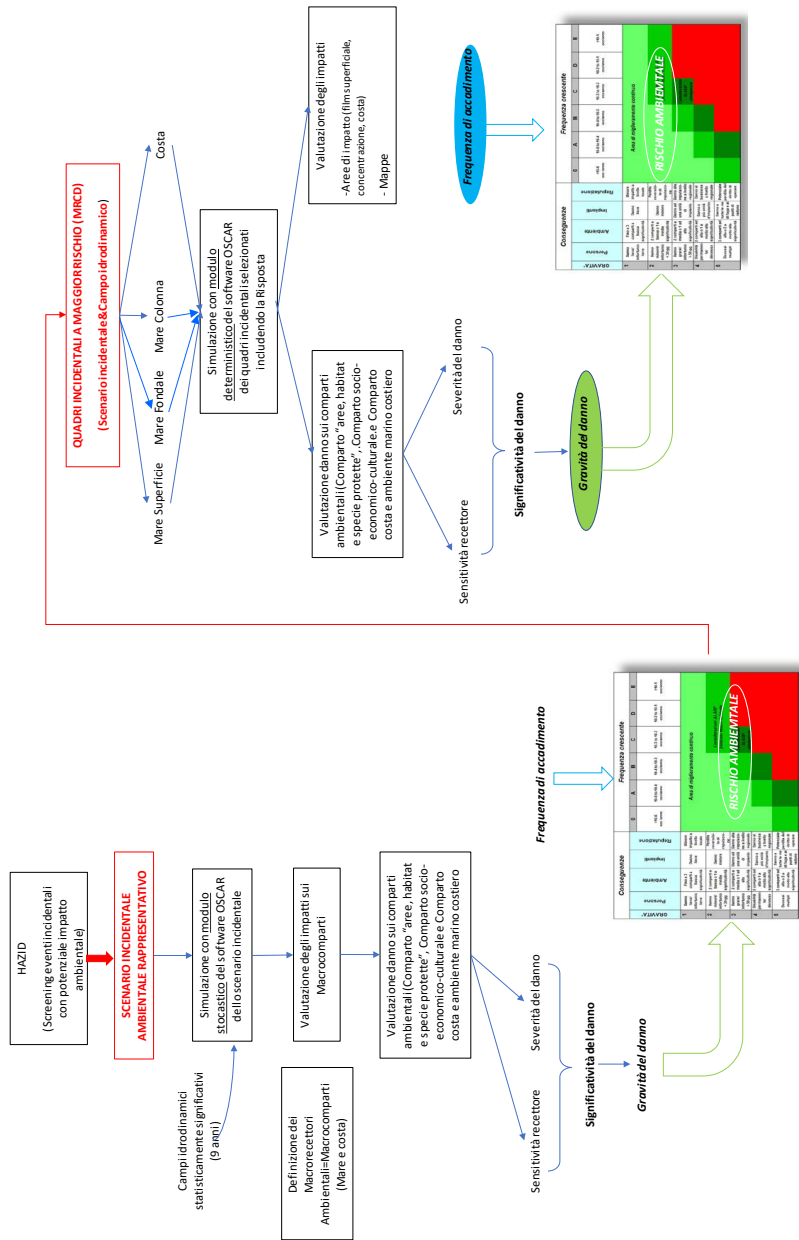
HAZID
(Screening eventi incidentali con potenziale impatto ambientale)

SCENARIO INCIDENTALE AMBIENTALE RAPPRESENTATIVO

Campi idrodinamici statisticamente significativi (9 anni)

Simulazione con modulo stocastico del software OSCAR dello scenario incidentale

Definizione dei Macrorecettori Ambientali=Macrocomparti (Mare e costa)

Valutazione degli impatti sui Macrocomparti

Valutazione danno sui comparti ambientali (Comparto "aree, habitat e specie protette", Comparto socio-economico-culturale e Comparto costa e ambiente marino costiero

Sensitività recettore

Severità del danno

Significatività del danno

Gravità del danno

Frequenza di accadimento

Conseguenze

Frequenza crescente

GRAVITA' | Persone | Ambiente | Impianti | Reputazione

A | B | C | D | E

Area di miglioramento continuo

RISCHIO AMBIENTALE

QUADRI INCIDENTALI A MAGGIOR RISCHIO (MRCD)
(Scenario incidentale&Campo idrodinamico)

Mare Superficie

Mare Fondale

Mare Colonna

Costa

Simulazione con modulo deterministico del software OSCAR dei quadri incidentali selezionati includendo la Risposta

Valutazione degli impatti
-Aree di impatto (film superficiale, concentrazione, costa)
- Mappe

Valutazione danno sui comparti ambientali (Comparto "aree, habitat e specie protette", Comparto socio-economico-culturale e Comparto costa e ambiente marino costiero

Sensitività recettore

Severità del danno

Significatività del danno

Gravità del danno

Frequenza di accadimento

Conseguenze

Frequenza crescente

GRAVITA' | Persone | Ambiente | Impianti | Reputazione

A | B | C | D | E

Area di miglioramento continuo

RISCHIO AMBIEMTALE